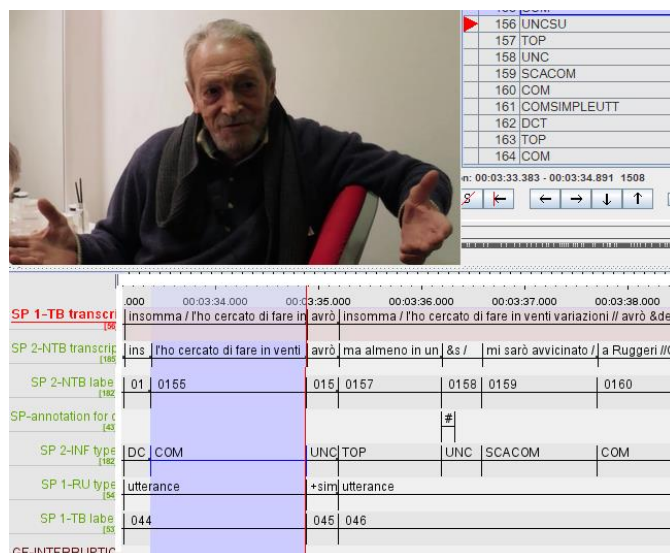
156 UNCSU
157 TOP
158 UNC
159 SCACOM
160 COM
161 COMSIMPLEUTT
162 DCT
163 TOP
164 COM

n: 00:03:33.383 - 00:03:34.891 1508

| | .000 | 00:03:34.000 | 00:03:35.000 | 00:03:36.000 | 00:03:37.000 | 00:03:38.000 |
|---|---|---|---|---|---|---|
| SP 1-TB transcri [56] | insomma / l'ho cercato di fare in | avrò | insomma / l'ho cercato di fare in venti variazioni // avrò &de | | | |
| SP 2-NTB transcrip [185] | ins | l'ho cercato di fare in venti | avrò | ma almeno in un | &s / | mi sarò avvicinato / | a Ruggeri // |
| SP 2-NTB labe [182] | 01 | 0155 | 015 | 0157 | 0158 | 0159 | 0160 |
| SP-annotation for c [43] | | | | # | | |
| SP 2-INF type [182] | DC | COM | UNC | TOP | UNC | SCACOM | COM |
| SP 1-RU type [54] | utterance | +sim | utterance | | | |
| SP 1-TB labe [53] | 044 | 045 | 046 | | | |

CF-INTERRUPTIC